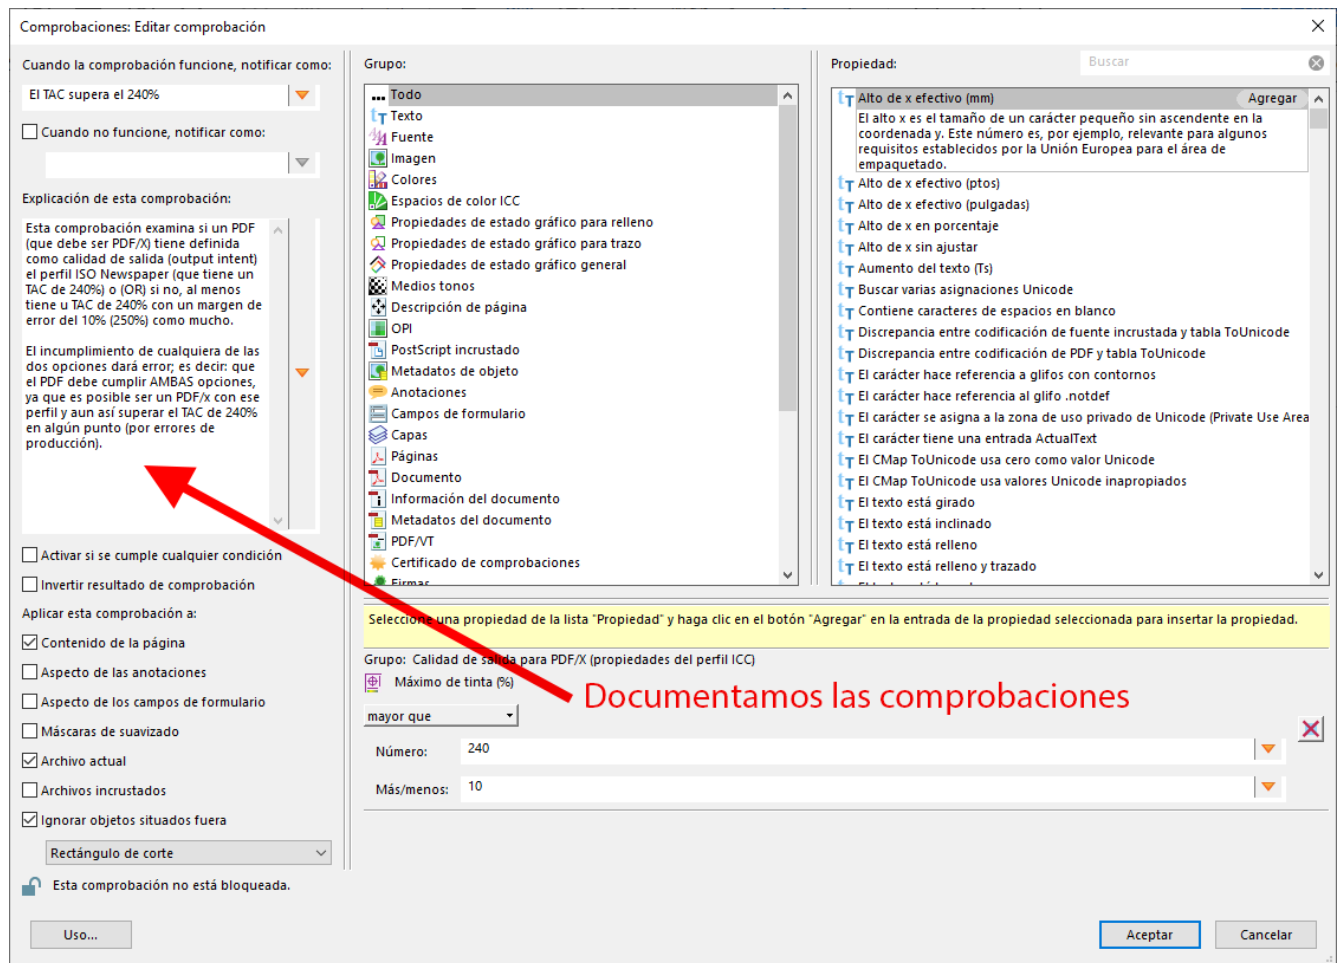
Comprobaciones: Editar comprobación

Cuando la comprobación funcione, notificar como:

El TAC supera el 240%

Cuando no funcione, notificar como:

Explicación de esta comprobación:

Esta comprobación examina si un PDF (que debe ser PDF/X) tiene definida como calidad de salida (output intent) el perfil ISO Newspaper (que tiene un TAC de 240%) o (OR) si no, al menos tiene u TAC de 240% con un margen de error del 10% (250%) como mucho.

El incumplimiento de cualquiera de las dos opciones dará error; es decir: que el PDF debe cumplir AMBAS opciones, ya que es posible ser un PDF/x con ese perfil y aun así superar el TAC de 240% en algún punto (por errores de producción).

Activar si se cumple cualquier condición

Invertir resultado de comprobación

Aplicar esta comprobación a:

Contenido de la página

Aspecto de las anotaciones

Aspecto de los campos de formulario

Máscaras de suavizado

Archivo actual

Archivos incrustados

Ignorar objetos situados fuera

Rectángulo de corte

Esta comprobación no está bloqueada.

Uso...

Grupo:

Todo
Texto
Fuente
Imagen
Colores
Espacios de color ICC
Propiedades de estado gráfico para relleno
Propiedades de estado gráfico para trazo
Propiedades de estado gráfico general
Medios tonos
Descripción de página
OPI
PostScript incrustado
Metadatos de objeto
Anotaciones
Campos de formulario
Capas
Páginas
Documento
Información del documento
Metadatos del documento
PDF/VT
Certificado de comprobaciones
Firmas

Propiedad:

Buscar

Alto de x efectivo (mm)
Agregar
El alto x es el tamaño de un carácter pequeño sin ascendente en la coordenada y. Este número es, por ejemplo, relevante para algunos requisitos establecidos por la Unión Europea para el área de empaquetado.
Alto de x efectivo (ptos)
Alto de x efectivo (pulgadas)
Alto de x en porcentaje
Alto de x sin ajustar
Aumento del texto (Ts)
Buscar varias asignaciones Unicode
Contiene caracteres de espacios en blanco
Discrepancia entre codificación de fuente incrustada y tabla ToUnicode
Discrepancia entre codificación de PDF y tabla ToUnicode
El carácter hace referencia a glifos con contornos
El carácter hace referencia al glifo .notdef
El carácter se asigna a la zona de uso privado de Unicode (Private Use Area
El carácter tiene una entrada ActualText
El CMap ToUnicode usa cero como valor Unicode
El CMap ToUnicode usa valores Unicode inapropiados
El texto está girado
El texto está inclinado
El texto está relleno
El texto está relleno y trazado

Seleccione una propiedad de la lista "Propiedad" y haga clic en el botón "Agregar" en la entrada de la propiedad seleccionada para insertar la propiedad.

Grupo: Calidad de salida para PDF/X (propiedades del perfil ICC)
Máximo de tinta (%)

Documentamos las comprobaciones

mayor que

Número: 240

Más/menos: 10

Aceptar
Cancelar